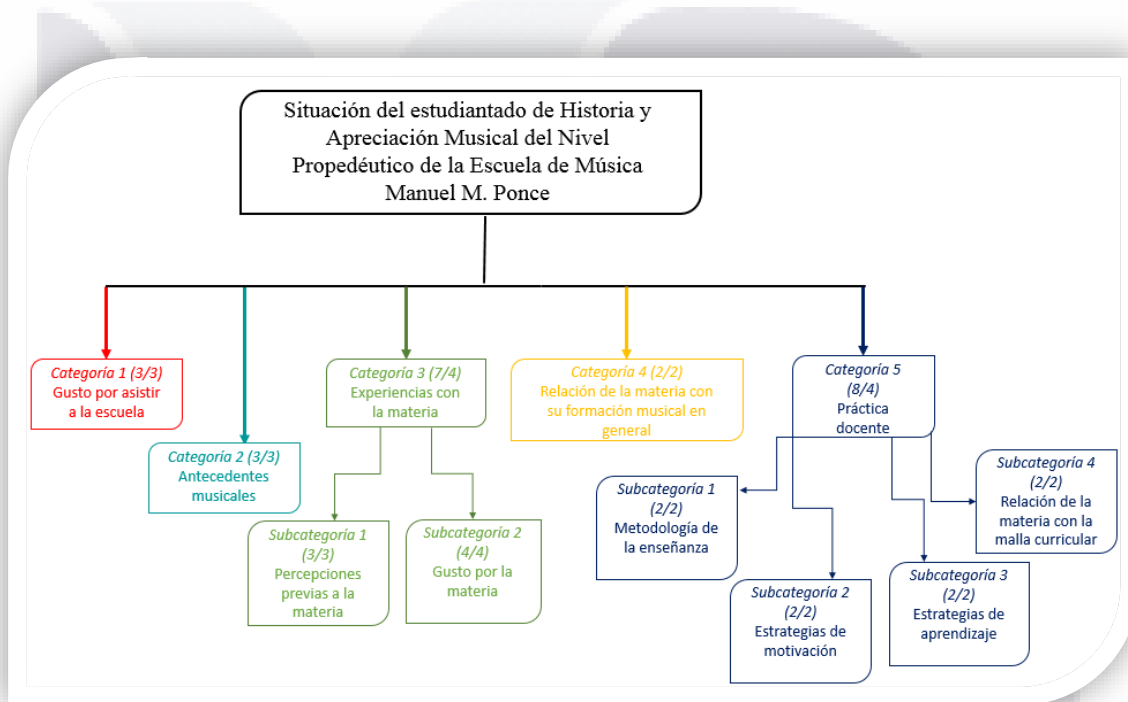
Situación del estudiantado de Historia y Apreciación Musical del Nivel Propedéutico de la Escuela de Música Manuel M. Ponce

Categoría 1 (3/3)
Gusto por asistir a la escuela

Categoría 2 (3/3)
Antecedentes musicales

Categoría 3 (7/4)
Experiencias con la materia

Subcategoria 1 (3/3)
Percepciones previas a la materia

Subcategoria 2 (4/4)
Gusto por la materia

Categoría 4 (2/2)
Relación de la materia con su formación musical en general

Categoría 5 (8/4)
Práctica docente

Subcategoría 1 (2/2)
Metodología de la enseñanza

Subcategoría 2 (2/2)
Estrategias de motivación

Subcategoría 3 (2/2)
Estrategias de aprendizaje

Subcategoría 4 (2/2)
Relación de la materia con la malla curricular